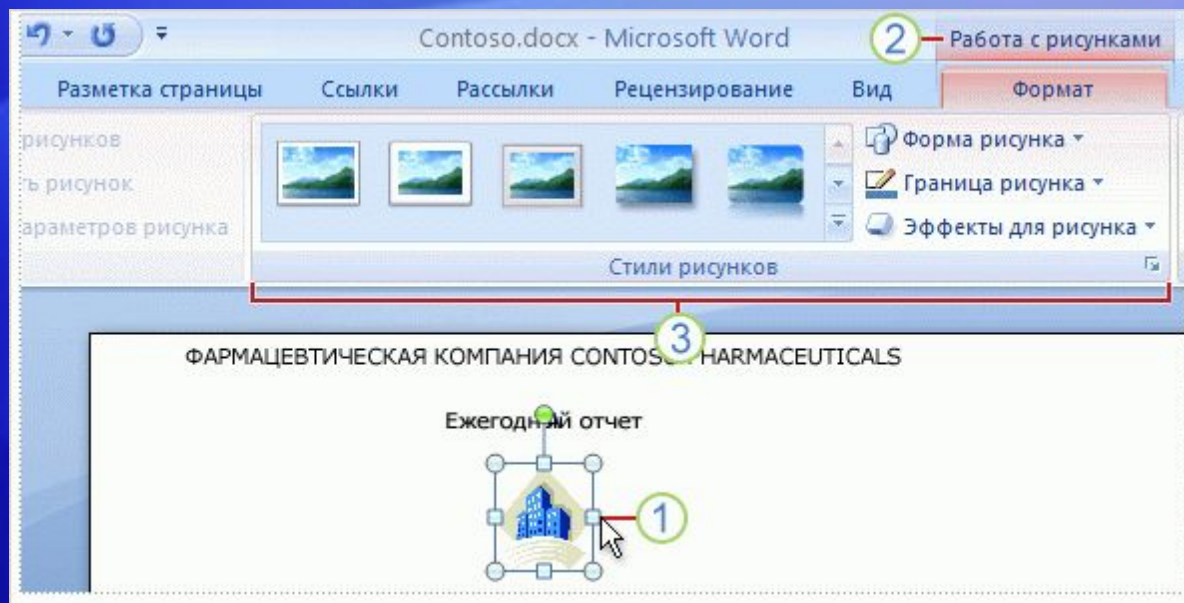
Contoso.docx - Microsoft Word

2 Работа с рисунками

Разметка страницы Ссылки Рассылки Рецензирование Вид Формат

рисунков
ь рисунок
араметров рисунка

Форма рисунка
Граница рисунка
Эффекты для рисунка

Стили рисунков

3

ФАРМАЦЕВТИЧЕСКАЯ КОМПАНИЯ CONTOS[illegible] HARMACEUTICALS

Ежегод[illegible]й отчет

1